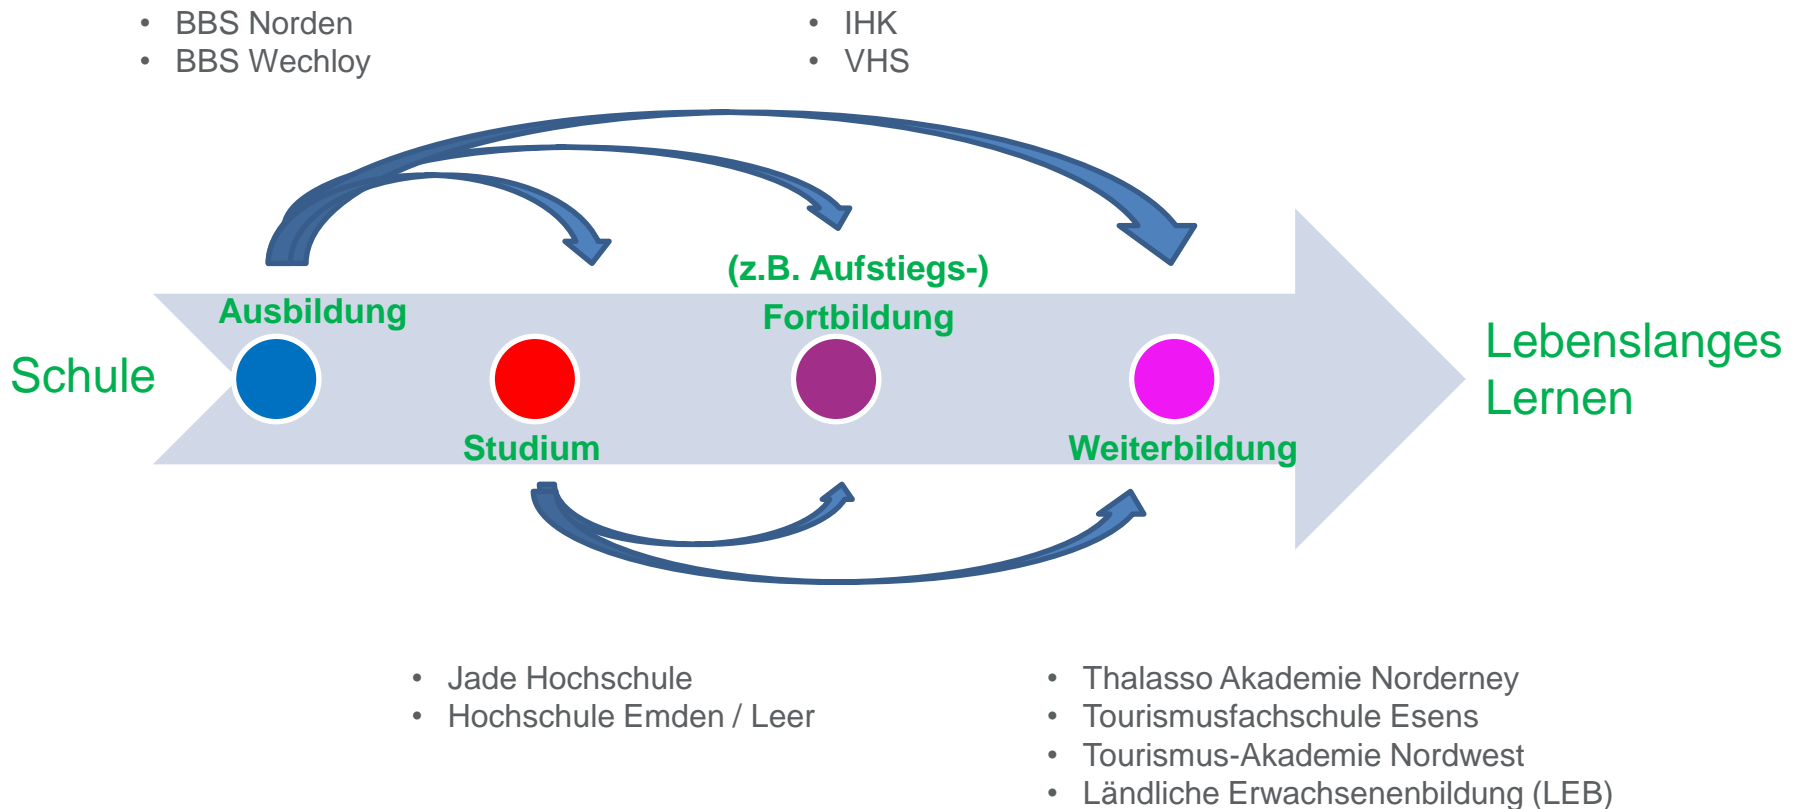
• BBS Norden
• BBS Wechloy

• IHK
• VHS

(z.B. Aufstiegs-)
Fortbildung

Ausbildung

Schule

Studium

Weiterbildung

Lebenslanges Lernen

• Jade Hochschule
• Hochschule Emden / Leer

• Thalasso Akademie Norderney
• Tourismusfachschule Esens
• Tourismus-Akademie Nordwest
• Ländliche Erwachsenenbildung (LEB)